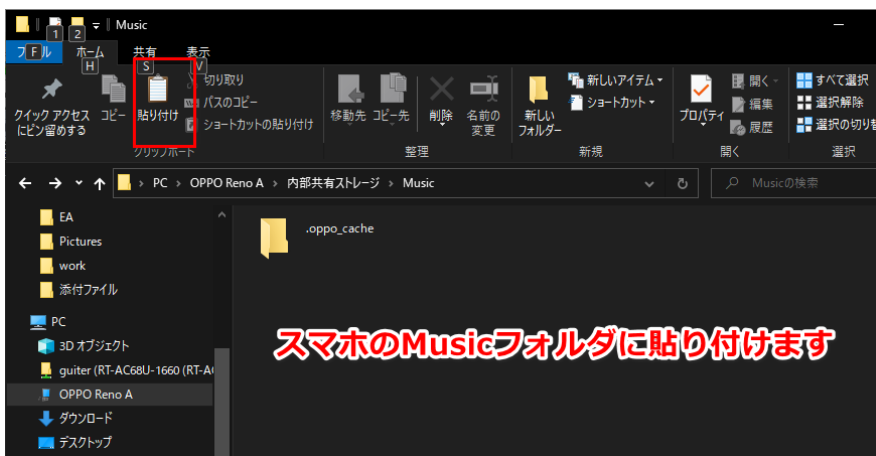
1 2 | Music
F ファイル H ホーム S 共有 V 表示
クイック アクセスにピン留めする
コピー
貼り付け
切り取り
パスのコピー
ショートカットの貼り付け
クリップボード
移動先
コピー先
削除
名前の変更
整理
新しいフォルダー
新しいアイテム ▾
ショートカット ▾
新規
プロパティ
開く ▾
編集
履歴
開く
すべて選択
選択解除
選択の切り替え
選択

PC › OPPO Reno A › 内部共有ストレージ › Music
Musicの検索

EA
Pictures
work
添付ファイル
PC
3D オブジェクト
guiter (RT-AC68U-1660 (RT-AC
OPPO Reno A
ダウンロード
デスクトップ

.oppo_cache

スマホのMusicフォルダに貼り付けます